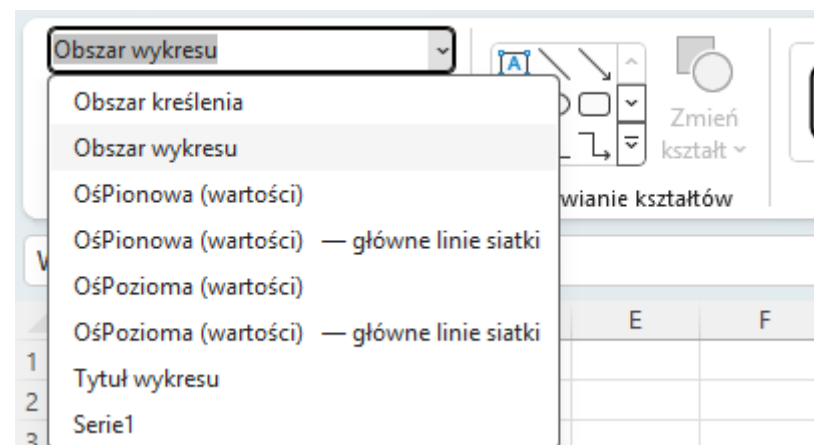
Obszar wykresu

Obszar kreślenia
Obszar wykresu
OśPionowa (wartości)
OśPionowa (wartości) — główne linie siatki
OśPozioma (wartości)
OśPozioma (wartości) — główne linie siatki
Tytuł wykresu
Serie1

Zmień kształt

wianie kształtów

W

E
F
1
2
3